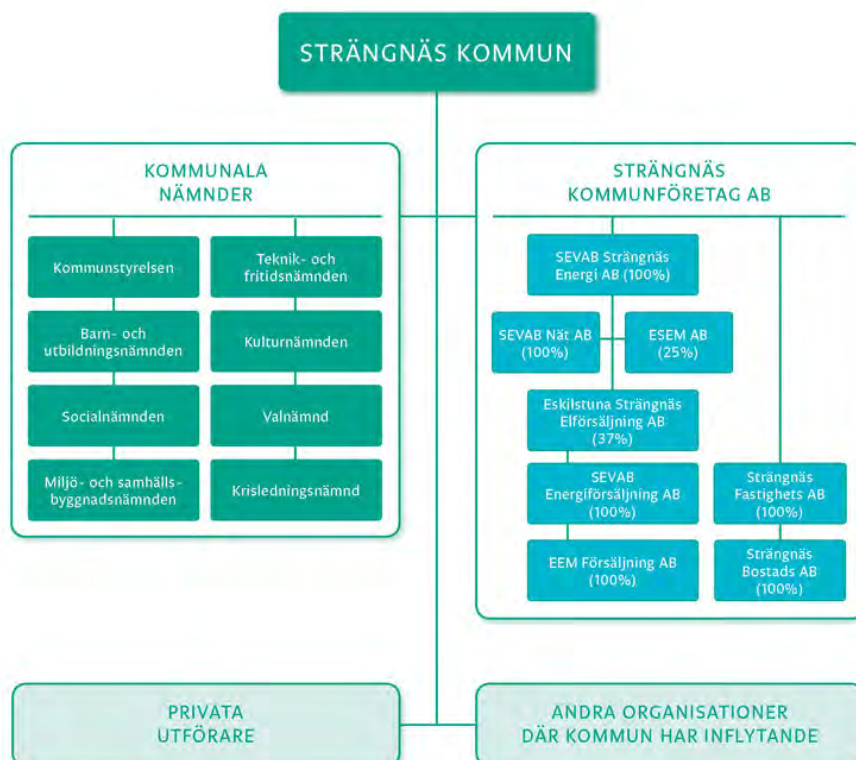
STRÄNGNÄS KOMMUN

KOMMUNALA NÄMNDER

Kommunstyrelsen

Teknik- och fritidsnämnden

Barn- och utbildningsnämnden

Kulturnämnden

Socialnämnden

Valnämnd

Miljö- och samhällsbyggnadsnämnden

Krisledningsnämnd

STRÄNGNÄS KOMMUNFÖRETAG AB

SEVAB Strängnäs Energi AB (100%)

SEVAB Nät AB (100%)

ESEM AB (25%)

Eskilstuna Strängnäs Elförsäljning AB (37%)

SEVAB Energiförsäljning AB (100%)

Strängnäs Fastighets AB (100%)

EEM Försäljning AB (100%)

Strängnäs Bostads AB (100%)

PRIVATA UTFÖRARE

ANDRA ORGANISATIONER DÄR KOMMUN HAR INFLYTANDE